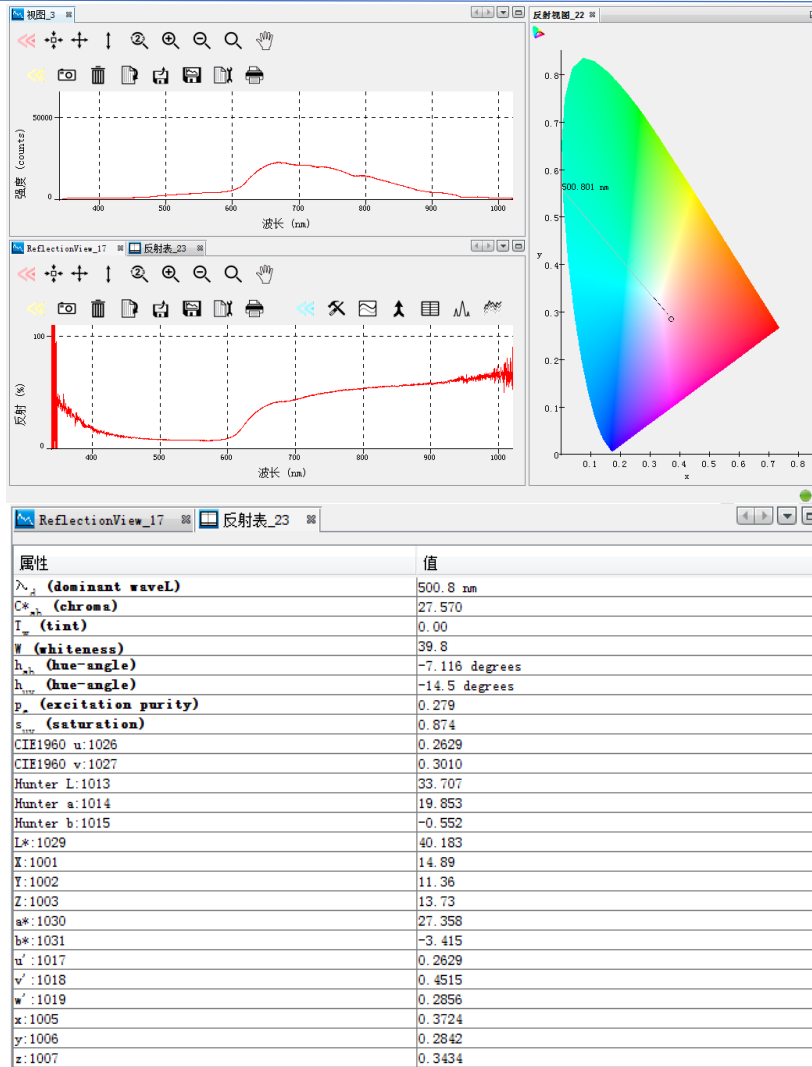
视图_3 ⊠

强度 (counts)

50000

0

400 500 600 700 800 900 1000

波长 (nm)

ReflectionView_17 ⊠ 反射表_23 ⊠

100

反射 (%)

0

400 500 600 700 800 900 1000

波长 (nm)

反射视图_22 ⊠

0.8
0.7
0.6
0.5
0.4
0.3
0.2
0.1

y

500.801 nm

0.1 0.2 0.3 0.4 0.5 0.6 0.7 0.8

x

ReflectionView_17 ⊠ 反射表_23 ⊠

| 属性 | 值 |
|---|---|
| $\lambda_d$ (dominant waveL) | 500.8 nm |
| C*$_{ab}$ (chroma) | 27.570 |
| T$_w$ (tint) | 0.00 |
| W (whiteness) | 39.8 |
| h$_{ab}$ (hue-angle) | -7.116 degrees |
| h$_{uv}$ (hue-angle) | -14.5 degrees |
| p$_e$ (excitation purity) | 0.279 |
| s$_{uv}$ (saturation) | 0.874 |
| CIE1960 u:1026 | 0.2629 |
| CIE1960 v:1027 | 0.3010 |
| Hunter L:1013 | 33.707 |
| Hunter a:1014 | 19.853 |
| Hunter b:1015 | -0.552 |
| L*:1029 | 40.183 |
| X:1001 | 14.89 |
| Y:1002 | 11.36 |
| Z:1003 | 13.73 |
| a*:1030 | 27.358 |
| b*:1031 | -3.415 |
| u':1017 | 0.2629 |
| v':1018 | 0.4515 |
| w':1019 | 0.2856 |
| x:1005 | 0.3724 |
| y:1006 | 0.2842 |
| z:1007 | 0.3434 |